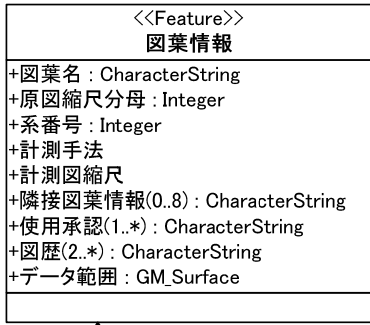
<<Feature>>
図葉情報

+図葉名 : CharacterString
+原図縮尺分母 : Integer
+系番号 : Integer
+計測手法
+計測図縮尺
+隣接図葉情報(0..8) : CharacterString
+使用承認(1..*) : CharacterString
+図歴(2..*) : CharacterString
+データ範囲 : GM_Surface